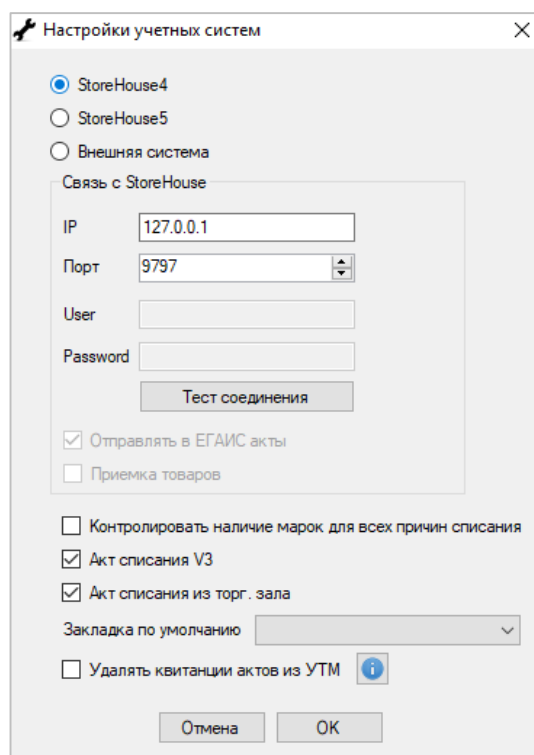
Настройки учетных систем

StoreHouse4
StoreHouse5
Внешняя система

Связь с StoreHouse
IP 127.0.0.1
Порт 9797
User
Password
Тест соединения
Отправлять в ЕГАИС акты
Приемка товаров

Контролировать наличие марок для всех причин списания
Акт списания V3
Акт списания из торг. зала
Закладка по умолчанию
Удалять квитанции актов из УТМ

Отмена OK